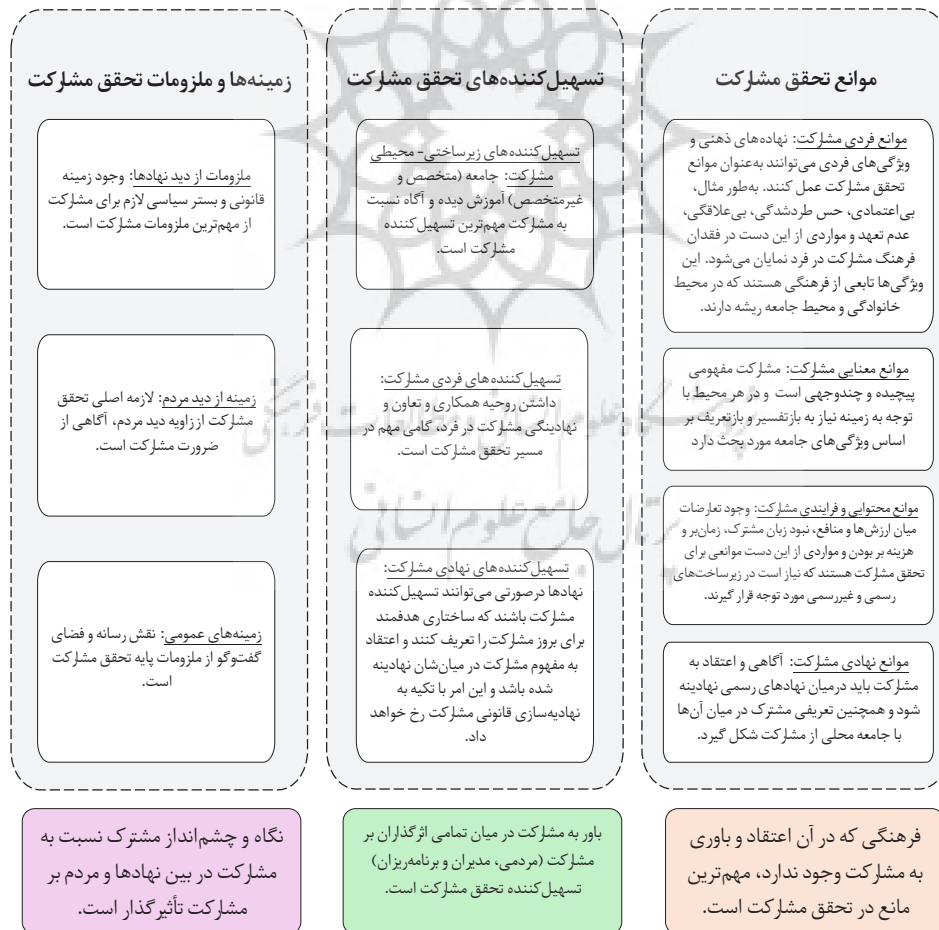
موانع تحقق مشارکت

موانع فردی مشارکت: نهاده‌های ذهنی و ویژگی‌های فردی می‌توانند به‌عنوان موانع تحقق مشارکت عمل کنند. به‌طور مثال، بی‌اعتمادی، حس طردشدگی، بی‌علاقگی، عدم تعهد و مواردی از این دست در فقدان فرهنگ مشارکت در فرد نمایان می‌شود. این ویژگی‌ها تابعی از فرهنگی هستند که در محیط خانوادگی و محیط جامعه ریشه دارند.

موانع معنایی مشارکت: مشارکت مفهومی پیچیده و چندوجهی است و در هر محیط با توجه به زمینه نیاز به بازتفسیر و بازتعریف بر اساس ویژگی‌های جامعه مورد بحث دارد.

موانع محتوایی و فرایندی مشارکت: وجود تعارضات میان ارزش‌ها و منافع، نبود زبان مشترک، زمان‌بر و هزینه بر بودن و مواردی از این دست موانعی برای تحقق مشارکت هستند که نیاز است در زیرساخت‌های رسمی و غیررسمی مورد توجه قرار گیرند.

موانع نهادی مشارکت: آگاهی و اعتقاد به مشارکت باید درمیان نهادهای رسمی نهادینه شود و همچنین تعریفی مشترک در میان آن‌ها با جامعه محلی از مشارکت شکل گیرد.

فرهنگی که در آن اعتقاد و باوری به مشارکت وجود ندارد، مهم‌ترین مانع در تحقق مشارکت است.

تسهیل‌کننده‌های تحقق مشارکت

تسهیل‌کننده‌های زیرساختی- محیطی مشارکت: جامعه (متخصص و غیرمتخصص) آموزش دیده و آگاه نسبت به مشارکت مهم‌ترین تسهیل‌کننده مشارکت است.

تسهیل‌کننده‌های فردی مشارکت: داشتن روحیه همکاری و تعاون و نهادینگی مشارکت در فرد، گامی مهم در مسیر تحقق مشارکت است.

تسهیل‌کننده‌های نهادی مشارکت: نهادها درصورتی می‌توانند تسهیل‌کننده مشارکت باشند که ساختاری هدفمند برای بروز مشارکت را تعریف کنند و اعتقاد به مفهوم مشارکت در میان‌شان نهادینه شده باشد و این امر با تکیه به نهادینه‌سازی قانونی مشارکت رخ خواهد داد.

باور به مشارکت در میان تمامی اثرگذاران بر مشارکت (مردمی، مدیران و برنامه‌ریزان) تسهیل‌کننده تحقق مشارکت است.

زمینه‌ها و ملزومات تحقق مشارکت

ملزومات از دید نهادها: وجود زمینه قانونی و بستر سیاسی لازم برای مشارکت از مهم‌ترین ملزومات مشارکت است.

زمینه از دید مردم: لازمه اصلی تحقق مشارکت از زاویه دید مردم، آگاهی از ضرورت مشارکت است.

زمینه‌های عمومی: نقش رسانه و فضای گفت‌وگو از ملزومات پایه تحقق مشارکت است.

نگاه و چشم‌انداز مشترک نسبت به مشارکت در بین نهادها و مردم بر مشارکت تأثیرگذار است.